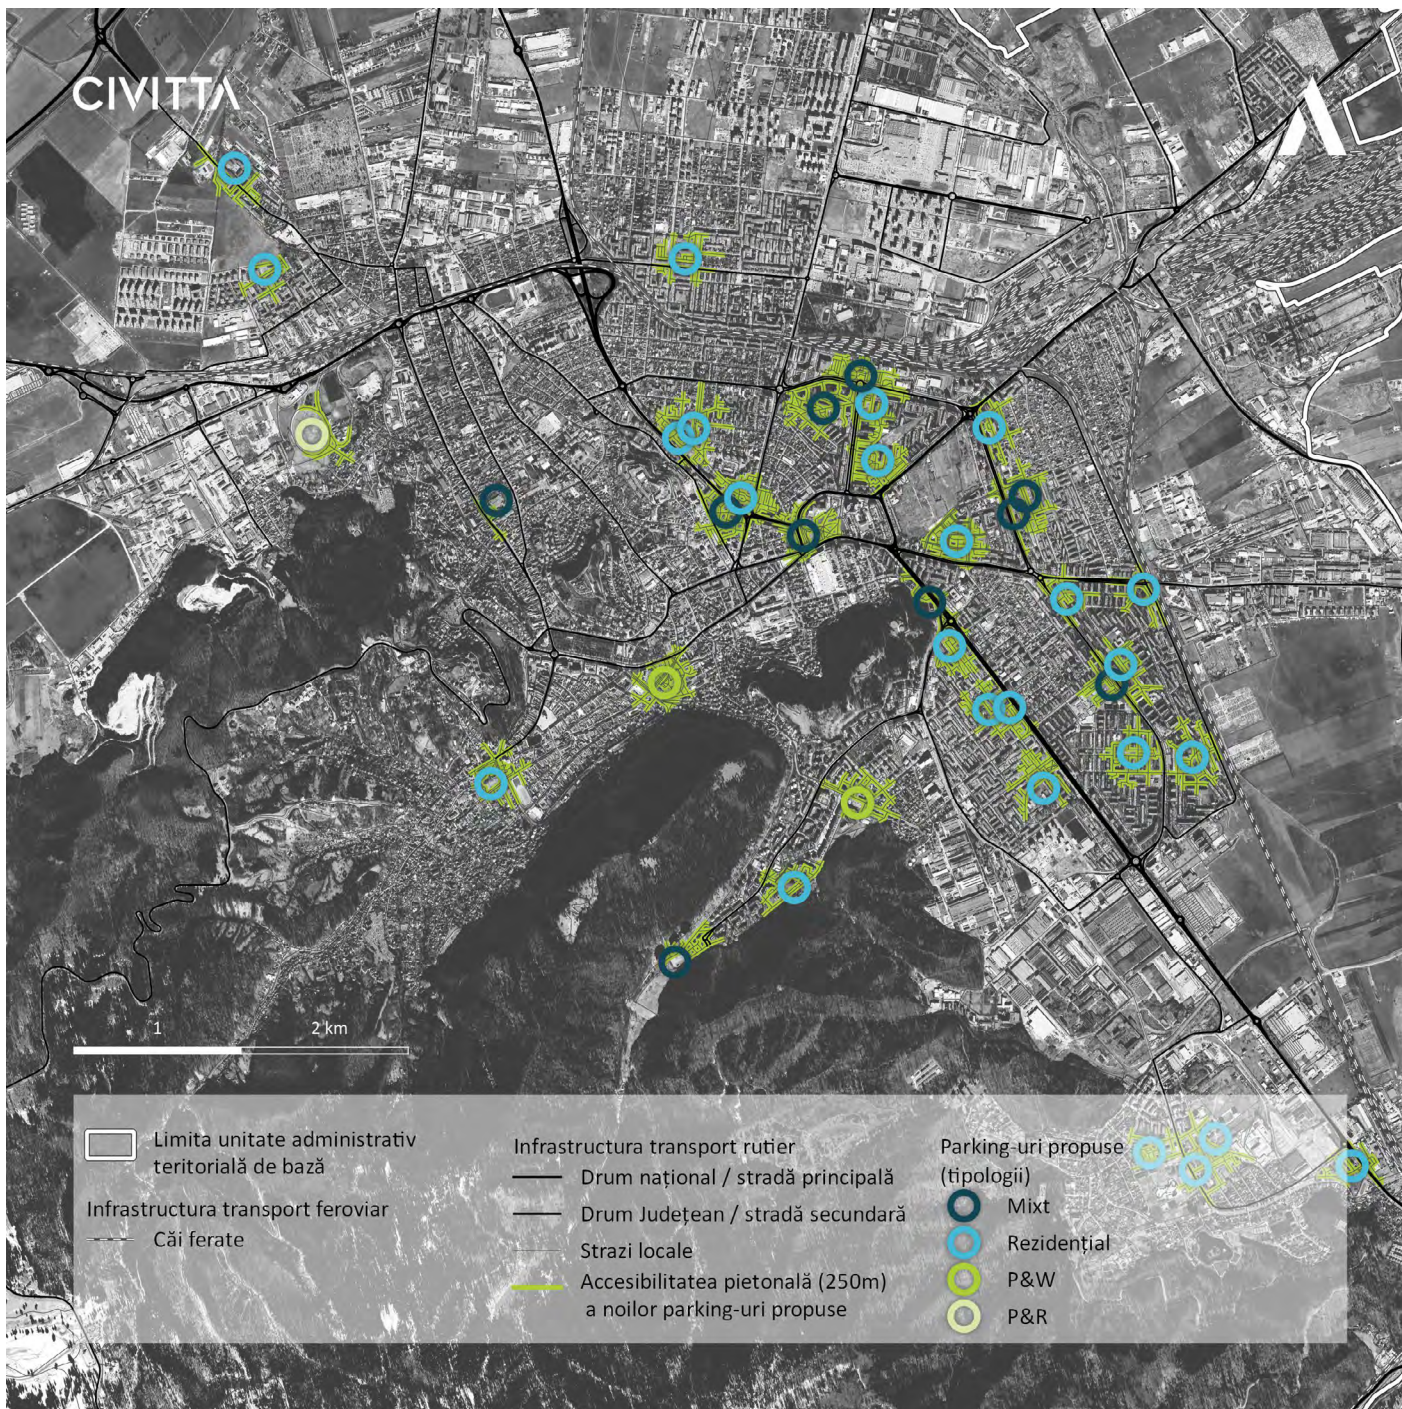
CIVITTA

1
2 km

Limita unitate administrativ teritorială de bază

Infrastructura transport feroviar
Căi ferate

Infrastructura transport rutier
Drum național / stradă principală
Drum Județean / stradă secundară
Strazi locale
Accesibilitatea pietonală (250m) a noilor parking-uri propuse

Parking-uri propuse (tipologii)
Mixt
Rezidențial
P&W
P&R